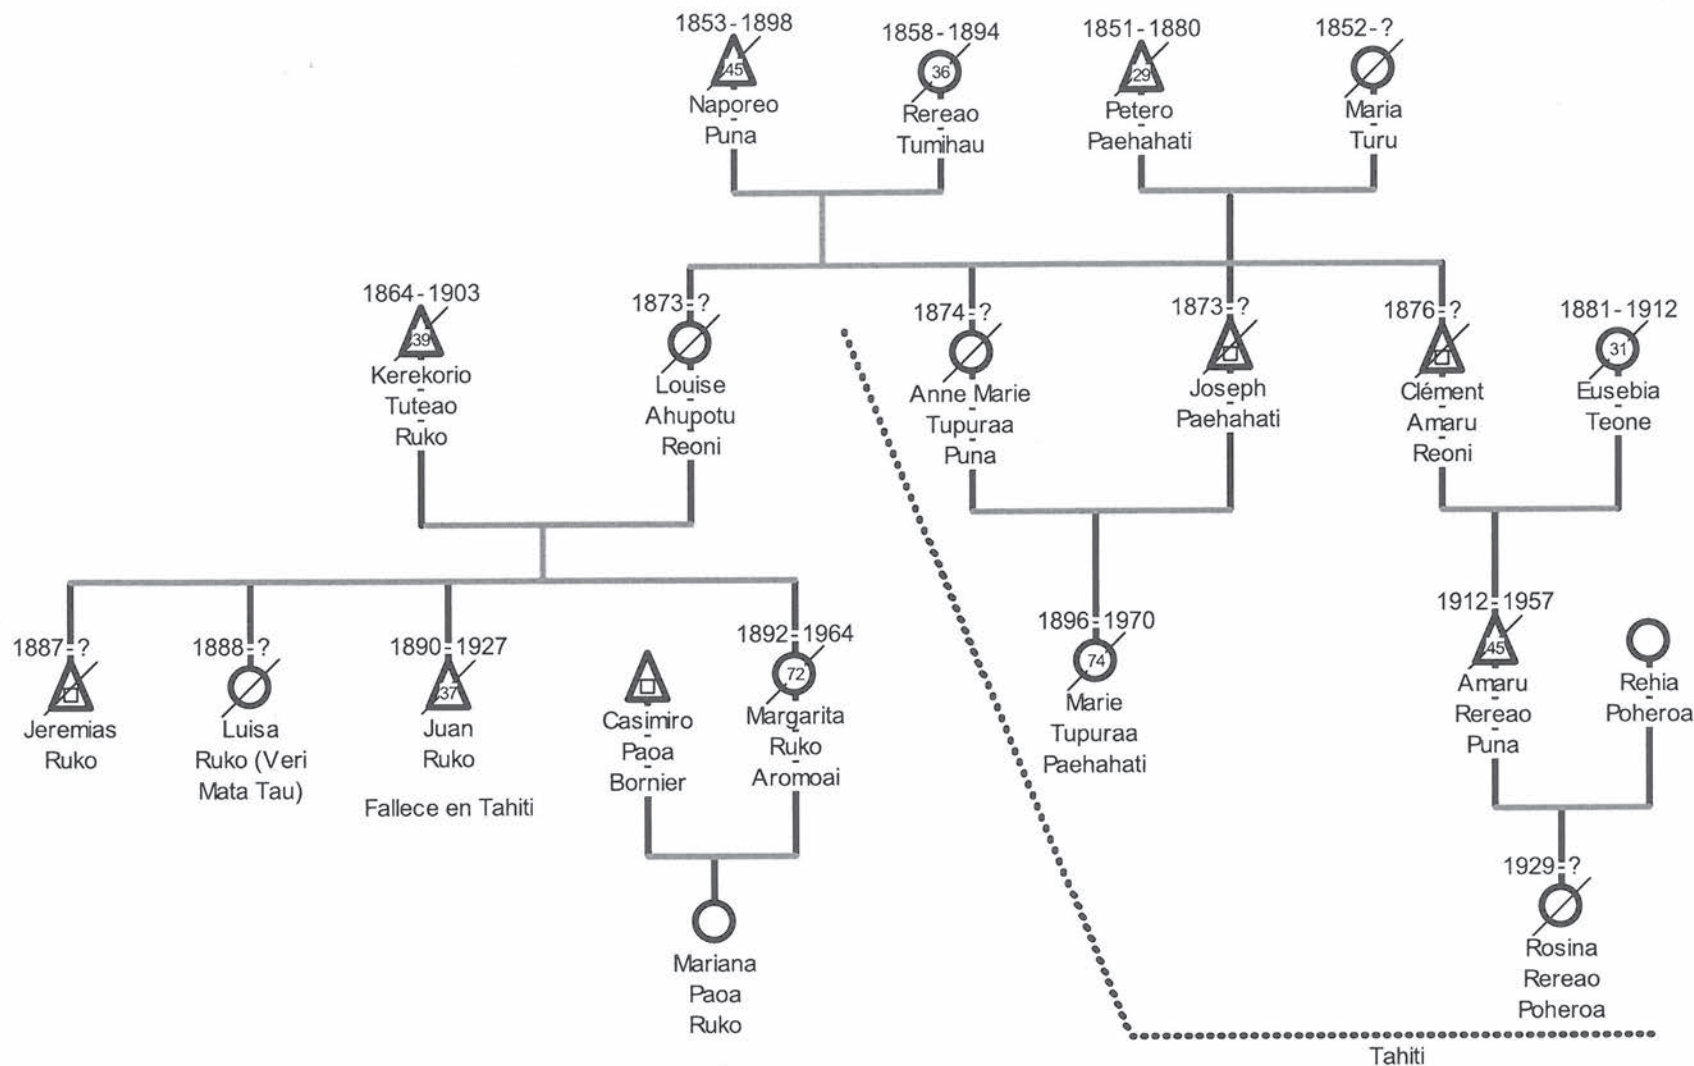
1853 - 1898
45
Naporeo
-
Puna

1858 - 1894
36
Rereao
-
Tumihau

1851 - 1880
29
Petero
-
Paehahati

1852 - ?
Maria
-
Turu

1864 - 1903
39
Kerekorio
-
Tuteao
-
Ruko

1873 - ?
Louise
-
Ahupotu
-
Reoni

1874 - ?
Anne Marie
-
Tupuraa
-
Puna

1873 - ?
Joseph
-
Paehahati

1876 - ?
Clément
-
Amaru
-
Reoni

1881 - 1912
31
Eusebia
-
Teone

1887 - ?
Jeremias
-
Ruko

1888 - ?
Luisa
-
Ruko (Veri Mata Tau)

1890 - 1927
37
Juan
-
Ruko
Fallece en Tahiti

Casimiro
-
Paoa
-
Bornier

1892 - 1964
72
Margarita
-
Ruko
-
Aromoai

Mariana
-
Paoa
-
Ruko

1896 - 1970
74
Marie
-
Tupuraa
-
Paehahati

1912 - 1957
45
Amaru
-
Rereao
-
Puna

Rehia
-
Poheroa

1929 - ?
Rosina
-
Rereao
-
Poheroa

Tahiti